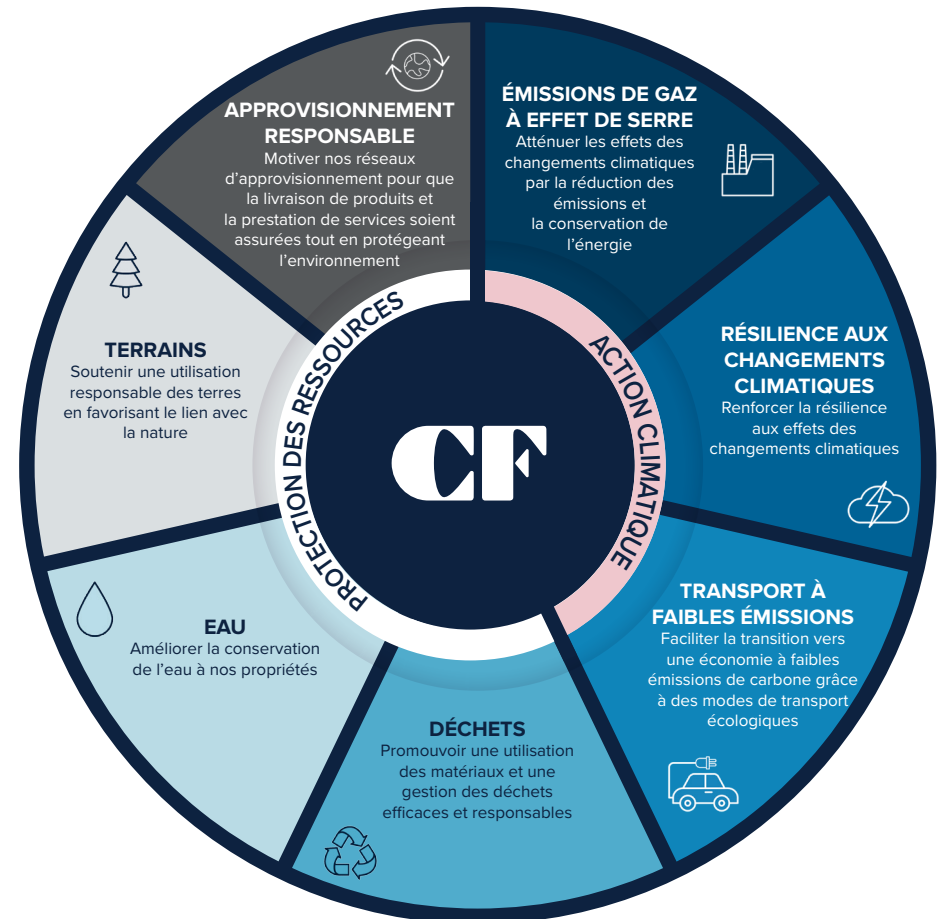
APPROVISIONNEMENT RESPONSABLE
Motiver nos réseaux d'approvisionnement pour que la livraison de produits et la prestation de services soient assurées tout en protégeant l'environnement

ÉMISSIONS DE GAZ À EFFET DE SERRE
Atténuer les effets des changements climatiques par la réduction des émissions et la conservation de l'énergie

RÉSILIENCE AUX CHANGEMENTS CLIMATIQUES
Renforcer la résilience aux effets des changements climatiques

TRANSPORT À FAIBLES ÉMISSIONS
Faciliter la transition vers une économie à faibles émissions de carbone grâce à des modes de transport écologiques

DÉCHETS
Promouvoir une utilisation des matériaux et une gestion des déchets efficaces et responsables

EAU
Améliorer la conservation de l'eau à nos propriétés

TERRAINS
Soutenir une utilisation responsable des terres en favorisant le lien avec la nature

PROTECTION DES RESSOURCES

ACTION CLIMATIQUE

CF